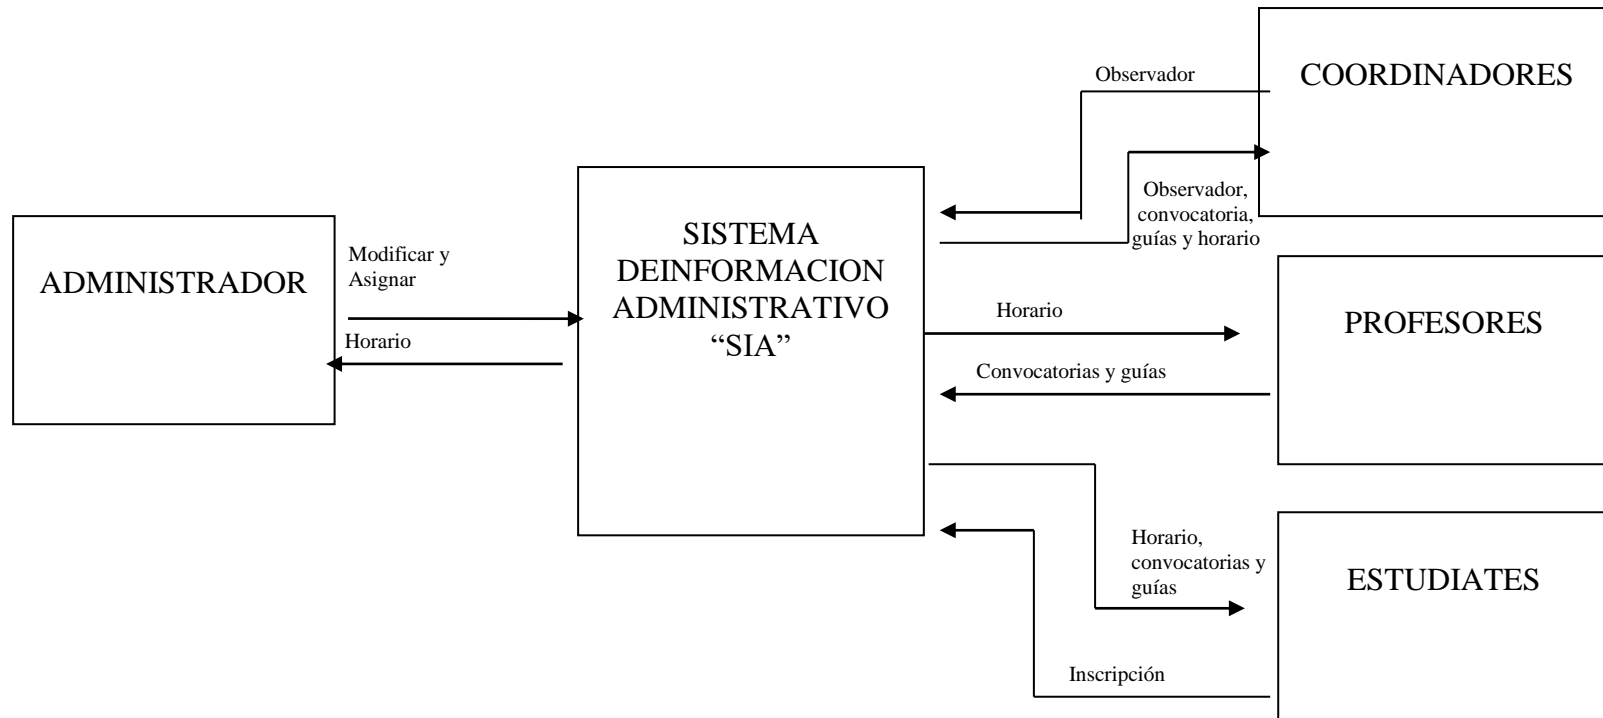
ADMINISTRADOR

Modificar y Asignar

Horario

SISTEMA DEINFORMACION ADMINISTRATIVO “SIA”

Observador

COORDINADORES

Observador, convocatoria, guías y horario

Horario

PROFESORES

Convocatorias y guías

Horario, convocatorias y guías

ESTUDIATES

Inscripción